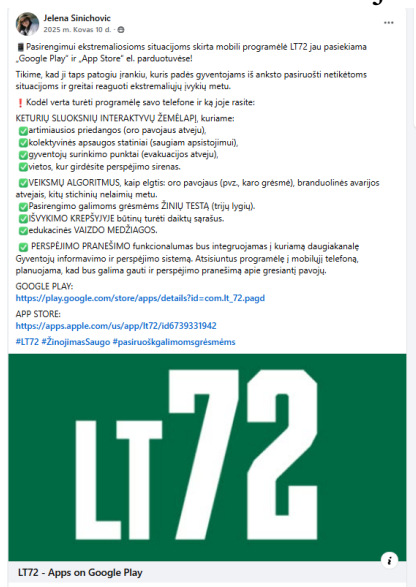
Jelena Sinichovic
2025 m. Kovas 10 d. ·

📱Pasirengimui ekstremaliosioms situacijoms skirta mobili programėlė LT72 jau pasiekiama „Google Play" ir „App Store" el. parduotuvėse!

Tikime, kad ji taps patogiu įrankiu, kuris padės gyventojams iš anksto pasiruošti netikėtoms situacijoms ir greitai reaguoti ekstremaliųjų įvykių metu.

❗ Kodėl verta turėti programėlę savo telefone ir ką joje rasite:

KETURIŲ SLUOKSNIŲ INTERAKTYVŲ ŽEMĖLAPĮ, kuriame:
✅artimiausios priedangos (oro pavojaus atveju),
✅kolektyvinės apsaugos statiniai (saugiam apsistojimui),
✅gyventojų surinkimo punktai (evakuacijos atveju),
✅vietos, kur girdėsite perspėjimo sirenas.

✅VEIKSMŲ ALGORITMUS, kaip elgtis: oro pavojaus (pvz., karo grėsmė), branduolinės avarijos atvejais, kitų stichinių nelaimių metu.
✅Pasirengimo galimoms grėsmėms ŽINIŲ TESTĄ (trijų lygių).
✅IŠVYKIMO KREPŠYJYJE būtinų turėti daiktų sąrašus.
✅edukacinės VAIZDO MEDŽIAGOS.

✅ PERSPĖJIMO PRANEŠIMO funkcionalumas bus integruojamas į kuriamą daugiakanalę Gyventojų informavimo ir perspėjimo sistemą. Atsisiuntus programėlę į mobilųjį telefoną, planuojama, kad bus galima gauti ir perspėjimo pranešimą apie gresiantį pavojų.

GOOGLE PLAY:
https://play.google.com/store/apps/details?id=com.lt_72.pagd

APP STORE:
https://apps.apple.com/us/app/lt72/id6739331942

#LT72 #ŽinojimasSaugo #pasiruoškgalimomsgrėsmėms

LT72

LT72 - Apps on Google Play